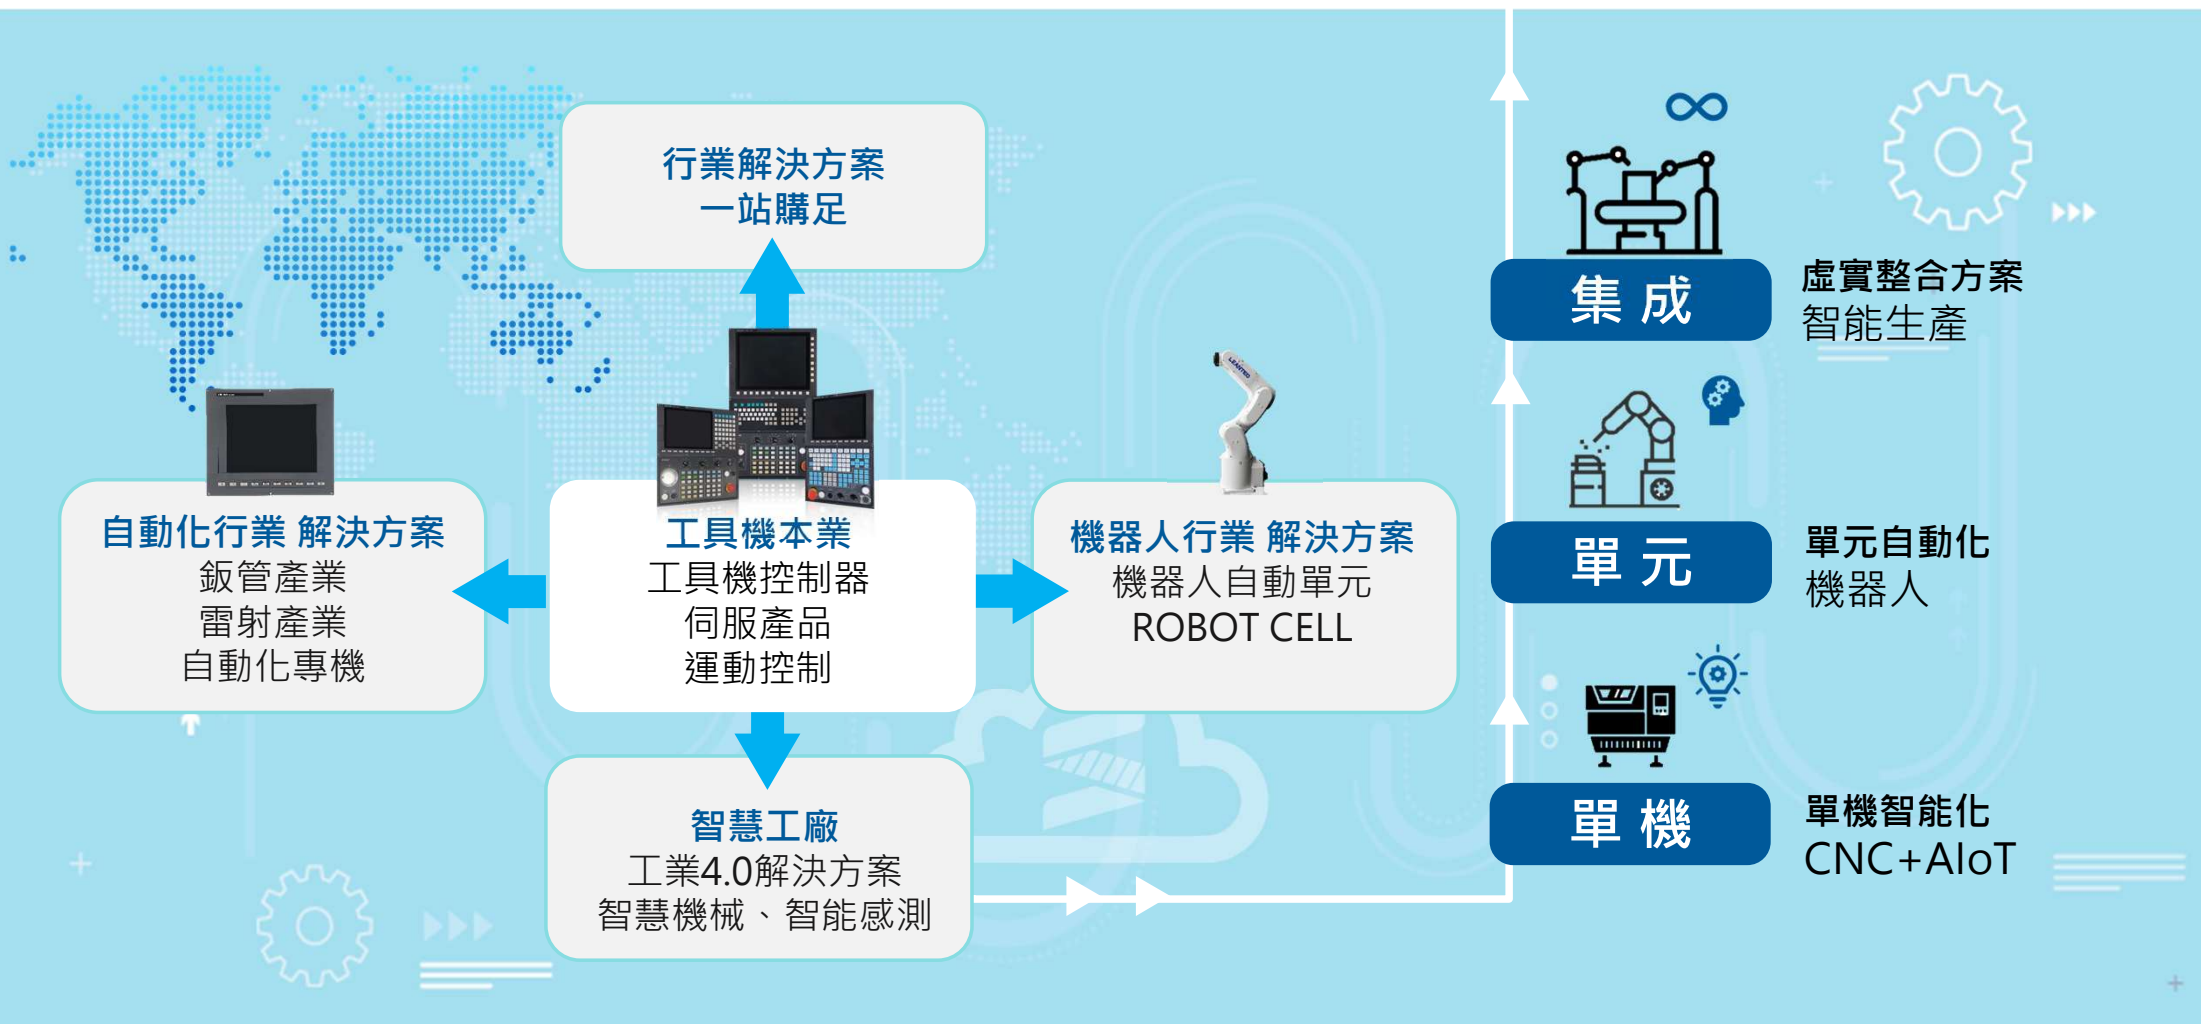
行業解決方案
一站購足

自動化行業 解決方案
鈑管產業
雷射產業
自動化專機

工具機本業
工具機控制器
伺服產品
運動控制

機器人行業 解決方案
機器人自動單元
ROBOT CELL

智慧工廠
工業4.0解決方案
智慧機械、智能感測

集 成
虛實整合方案
智能生產

單 元
單元自動化
機器人

單 機
單機智能化
CNC+AIoT